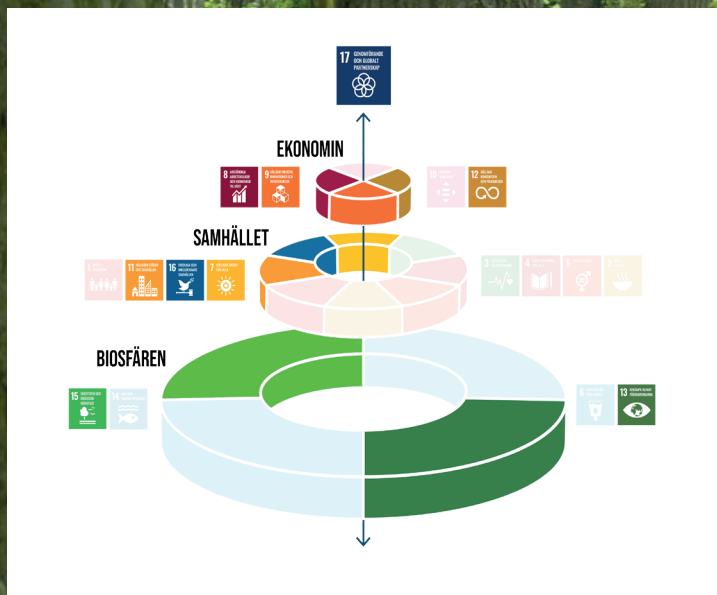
17 GENOMFÖRANDE OCH GLOBALT PARTNERSKAP

EKONOMIN

8 ANSTÄNDIGA ARBETSVILLKOR OCH EKONOMISK TILLVÄXT

9 HÅLLBAR INDUSTRI, INNOVATIONER OCH INFRASTRUKTUR

10 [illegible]

12 HÅLLBAR KONSUMTION OCH PRODUKTION

SAMHÄLLET

1 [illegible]

11 HÅLLBARA STÄDER OCH SAMHÄLLEN

16 FREDLIGA OCH INKLUDERANDE SAMHÄLLEN

7 HÅLLBAR ENERGI FÖR ALLA

3 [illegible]

4 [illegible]

5 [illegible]

2 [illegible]

BIOSFÄREN

15 EKOSYSTEM OCH BIOLOGISK MÅNGFALD

14 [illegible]

6 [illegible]

13 BEKÄMPA KLIMATFÖRÄNDRINGARNA